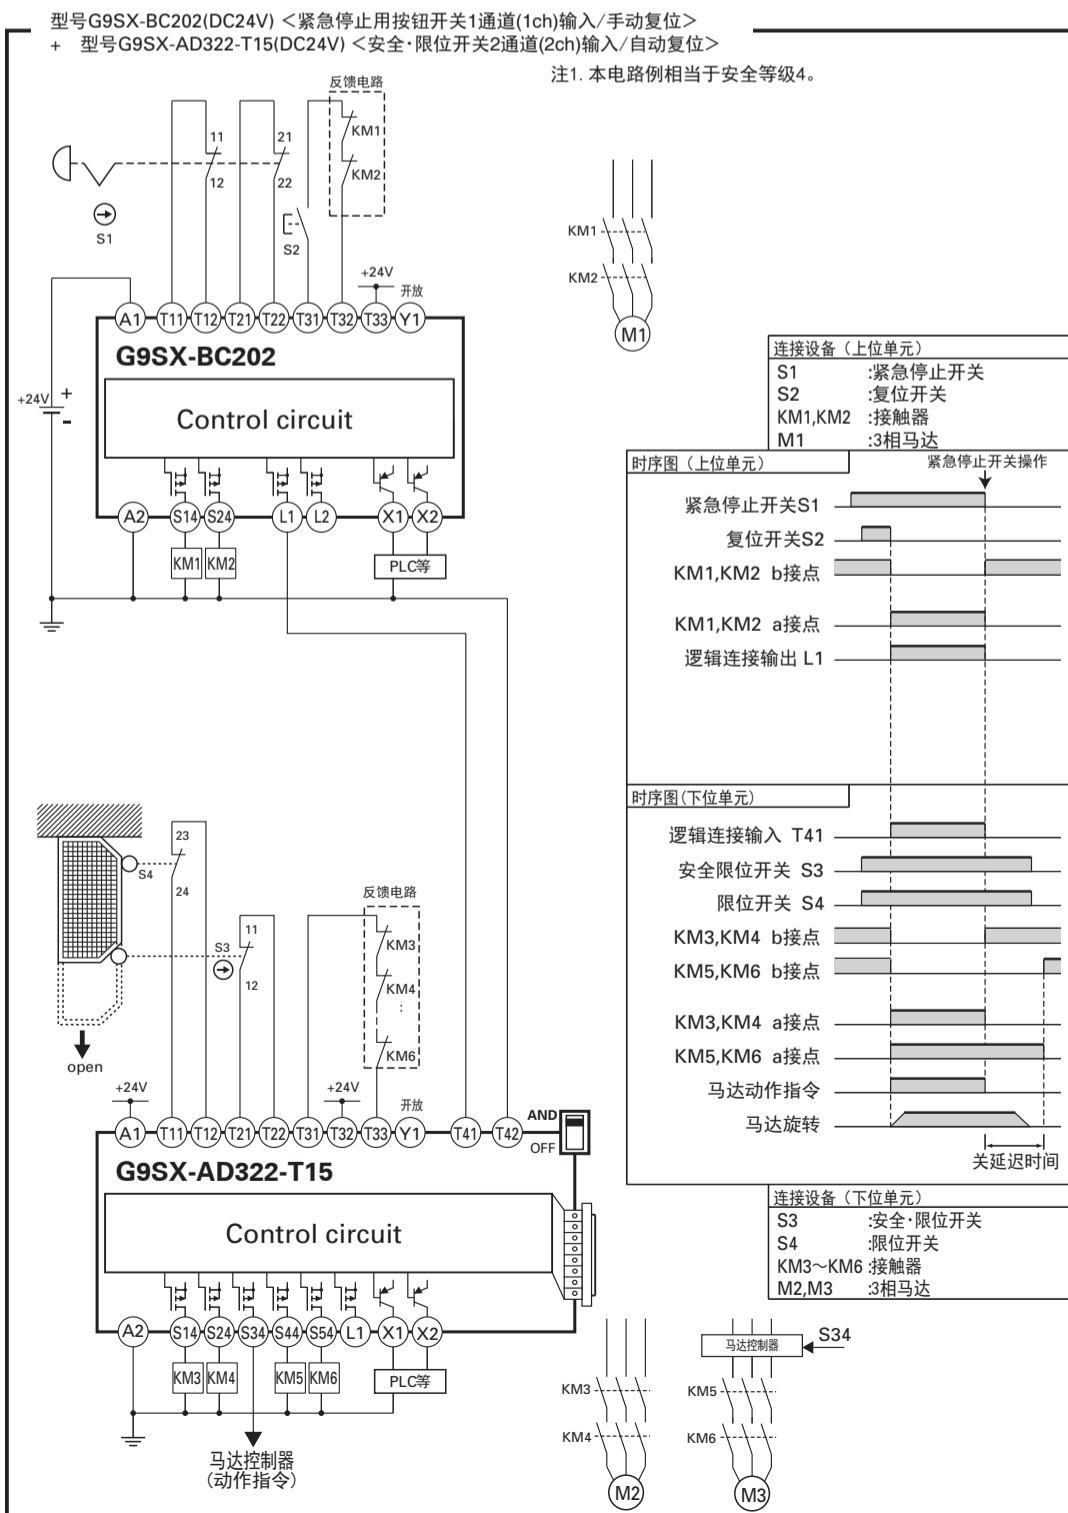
型号G9SX-BC202(DC24V) <紧急停止用按钮开关1通道(1ch)输入/手动复位>
+ 型号G9SX-AD322-T15(DC24V) <安全·限位开关2通道(2ch)输入/自动复位>

注1. 本电路例相当于安全等级4。

反馈电路
KM1
KM2
11
12
21
22
S1
S2
+24V
开放
A1 T11 T12 T21 T22 T31 T32 T33 Y1
G9SX-BC202
+24V
Control circuit
A2 S14 S24 L1 L2 X1 X2
KM1 KM2
PLC等

KM1
KM2
M1

连接设备（上位单元）
S1 :紧急停止开关
S2 :复位开关
KM1,KM2 :接触器
M1 :3相马达

时序图（上位单元）
紧急停止开关操作
紧急停止开关S1
复位开关S2
KM1,KM2 b接点
KM1,KM2 a接点
逻辑连接输出 L1

时序图(下位单元)
逻辑连接输入 T41
安全限位开关 S3
限位开关 S4
KM3,KM4 b接点
KM5,KM6 b接点
KM3,KM4 a接点
KM5,KM6 a接点
马达动作指令
马达旋转
关延迟时间

23
S4
24
反馈电路
KM3
KM4
KM6
S3
11
12
open
+24V
+24V
开放
A1 T11 T12 T21 T22 T31 T32 T33 Y1 T41 T42
AND
OFF
G9SX-AD322-T15
Control circuit
A2 S14 S24 S34 S44 S54 L1 X1 X2
KM3 KM4 KM5 KM6
PLC等
马达控制器
(动作指令)

连接设备（下位单元）
S3 :安全·限位开关
S4 :限位开关
KM3~KM6 :接触器
M2,M3 :3相马达

马达控制器
S34
KM3
KM4
KM5
KM6
M2
M3